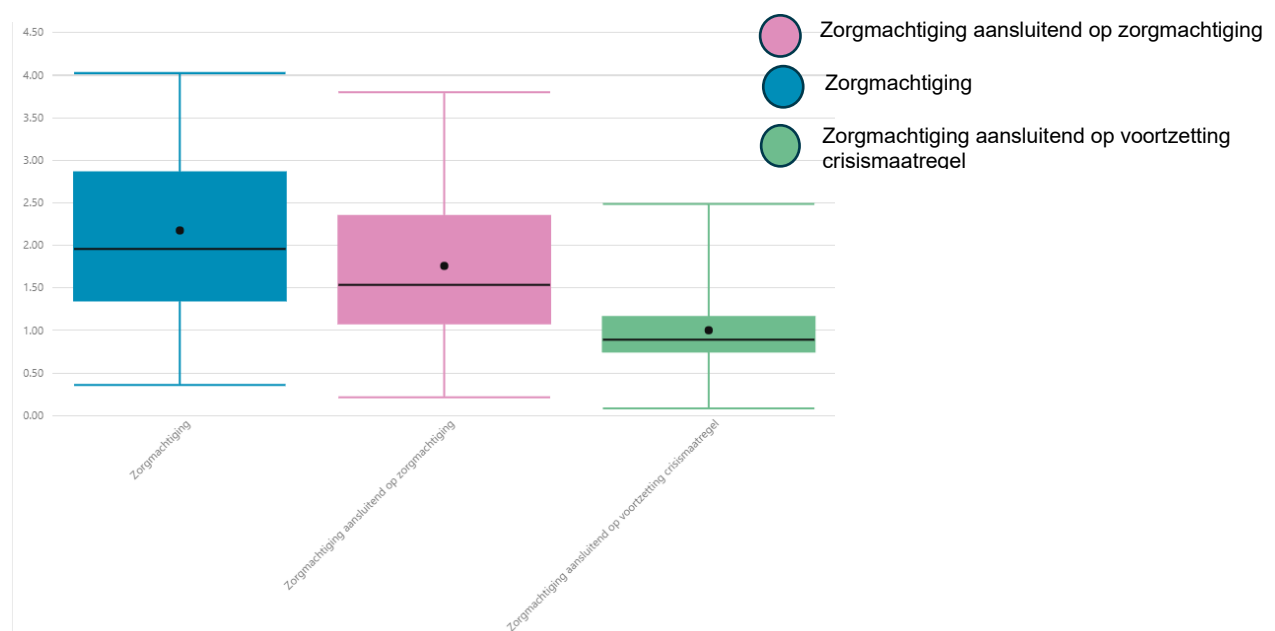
Zorgmachtiging aansluitend op zorgmachtiging

Zorgmachtiging

Zorgmachtiging aansluitend op voortzetting crisismaatregel

4.50
4.00
3.50
3.00
2.50
2.00
1.50
1.00
0.50
0.00

Zorgmachtiging

Zorgmachtiging aansluitend op zorgmachtiging

Zorgmachtiging aansluitend op voortzetting crisismaatregel